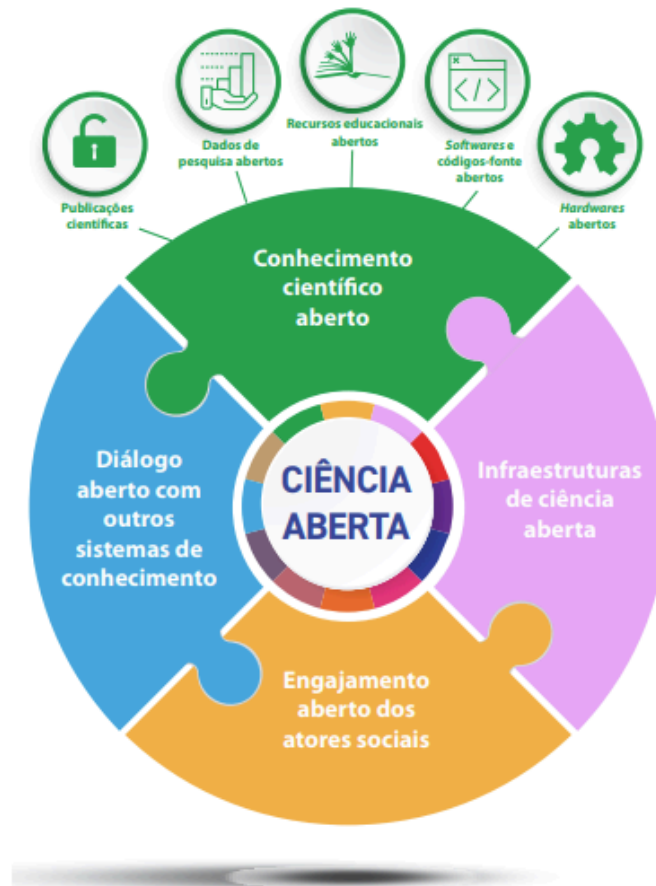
Publicações científicas

Dados de pesquisa abertos

Recursos educacionais abertos

*Softwares* e códigos-fonte abertos

*Hardwares* abertos

Conhecimento científico aberto

Diálogo aberto com outros sistemas de conhecimento

CIÊNCIA ABERTA

Infraestruturas de ciência aberta

Engajamento aberto dos atores sociais